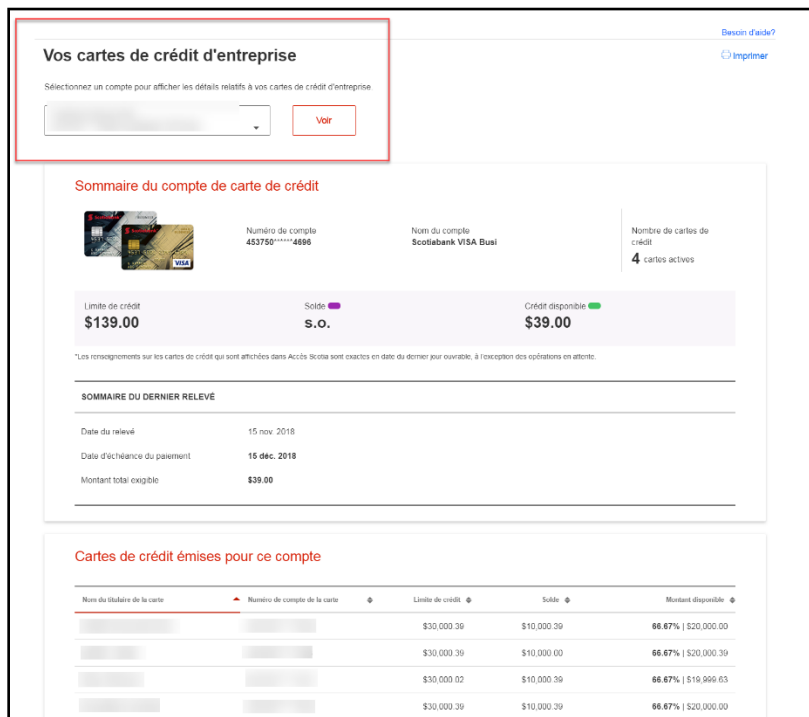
Besoin d'aide?

Imprimer

Vos cartes de crédit d'entreprise

Sélectionnez un compte pour afficher les détails relatifs à vos cartes de crédit d'entreprise

Voir

Sommaire du compte de carte de crédit

Numéro de compte
453750******4696

Nom du compte
Scotiabank VISA Busi

Nombre de cartes de crédit
4 cartes actives

Limite de crédit
$139.00

Solde
s.o.

Crédit disponible
$39.00

*Les renseignements sur les cartes de crédit qui sont affichées dans Accès Scotia sont exactes en date du dernier jour ouvrable, à l'exception des opérations en attente.

SOMMAIRE DU DERNIER RELEVÉ

Date du relevé 15 nov. 2018

Date d'échéance du paiement 15 déc. 2018

Montant total exigible $39.00

Cartes de crédit émises pour ce compte

| Nom du titulaire de la carte | Numéro de compte de la carte | Limite de crédit | Solde | Montant disponible |
|---|---|---|---|---|
| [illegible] | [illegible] | \$30,000.39 | \$10,000.39 | 66.67% \| \$20,000.00 |
| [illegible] | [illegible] | \$30,000.39 | \$10,000.00 | 66.67% \| \$20,000.39 |
| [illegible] | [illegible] | \$30,000.02 | \$10,000.39 | 66.67% \| \$19,999.63 |
| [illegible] | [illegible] | \$30,000.39 | \$10,000.39 | 66.67% \| \$20,000.00 |